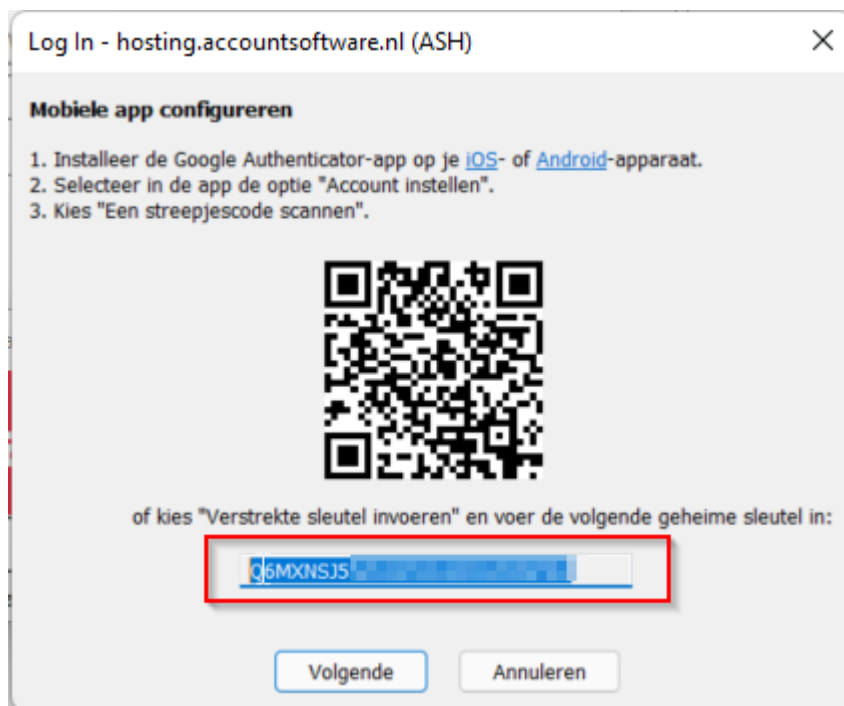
Log In - hosting.accountsoftware.nl (ASH)

×

Mobiele app configureren

1. Installeer de Google Authenticator-app op je iOS- of Android-apparaat.
2. Selecteer in de app de optie "Account instellen".
3. Kies "Een streepjescode scannen".

of kies "Verstrekte sleutel invoeren" en voer de volgende geheime sleutel in:

Q6MXNSJ5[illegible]

Volgende

Annuleren